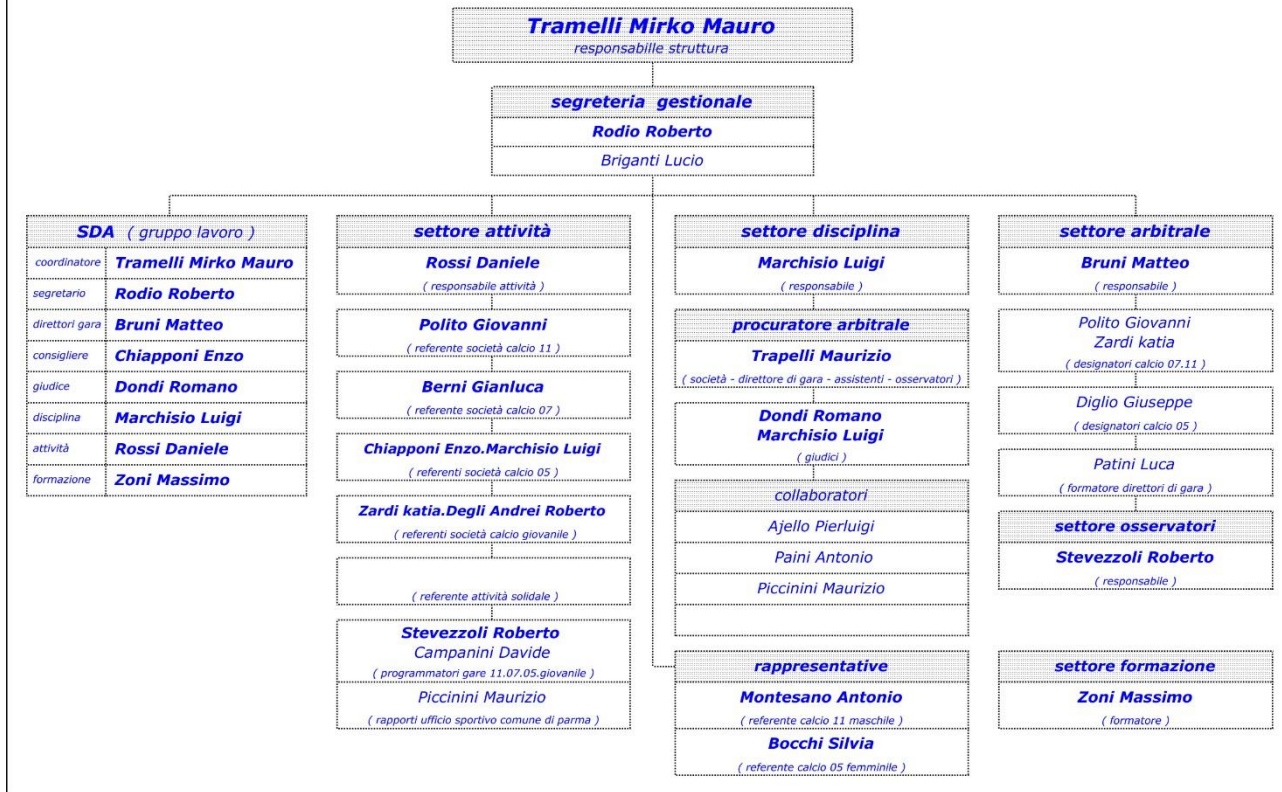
Tramelli Mirko Mauro
responsabille struttura

segreteria gestionale
Rodio Roberto
Briganti Lucio

SDA ( gruppo lavoro )

| | |
|---|---|
| coordinatore | Tramelli Mirko Mauro |
| segretario | Rodio Roberto |
| direttori gara | Bruni Matteo |
| consigliere | Chiapponi Enzo |
| giudice | Dondi Romano |
| disciplina | Marchisio Luigi |
| attività | Rossi Daniele |
| formazione | Zoni Massimo |

settore attività
Rossi Daniele
( responsabile attività )
Polito Giovanni
( referente società calcio 11 )
Berni Gianluca
( referente società calcio 07 )
Chiapponi Enzo.Marchisio Luigi
( referenti società calcio 05 )
Zardi katia.Degli Andrei Roberto
( referenti società calcio giovanile )
( referente attività solidale )
Stevezzoli Roberto
Campanini Davide
( programmatori gare 11.07.05.giovanile )
Piccinini Maurizio
( rapporti ufficio sportivo comune di parma )

settore disciplina
Marchisio Luigi
( responsabile )
procuratore arbitrale
Trapelli Maurizio
( società - direttore di gara - assistenti - osservatori )
Dondi Romano
Marchisio Luigi
( giudici )
collaboratori
Ajello Pierluigi
Paini Antonio
Piccinini Maurizio

rappresentative
Montesano Antonio
( referente calcio 11 maschile )
Bocchi Silvia
( referente calcio 05 femminile )

settore arbitrale
Bruni Matteo
( responsabile )
Polito Giovanni
Zardi katia
( designatori calcio 07.11 )
Diglio Giuseppe
( designatori calcio 05 )
Patini Luca
( formatore direttori di gara )
settore osservatori
Stevezzoli Roberto
( responsabile )

settore formazione
Zoni Massimo
( formatore )